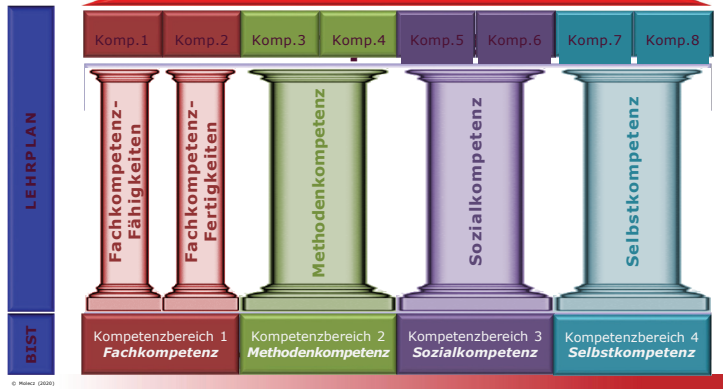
LEHRPLAN

Komp.1 Komp.2 Komp.3 Komp.4 Komp.5 Komp.6 Komp.7 Komp.8

Fachkompetenz-Fähigkeiten

Fachkompetenz-Fertigkeiten

Methodenkompetenz

Sozialkompetenz

Selbstkompetenz

BIST

Kompetenzbereich 1
Fachkompetenz

Kompetenzbereich 2
Methodenkompetenz

Kompetenzbereich 3
Sozialkompetenz

Kompetenzbereich 4
Selbstkompetenz

© Molecz (2020)